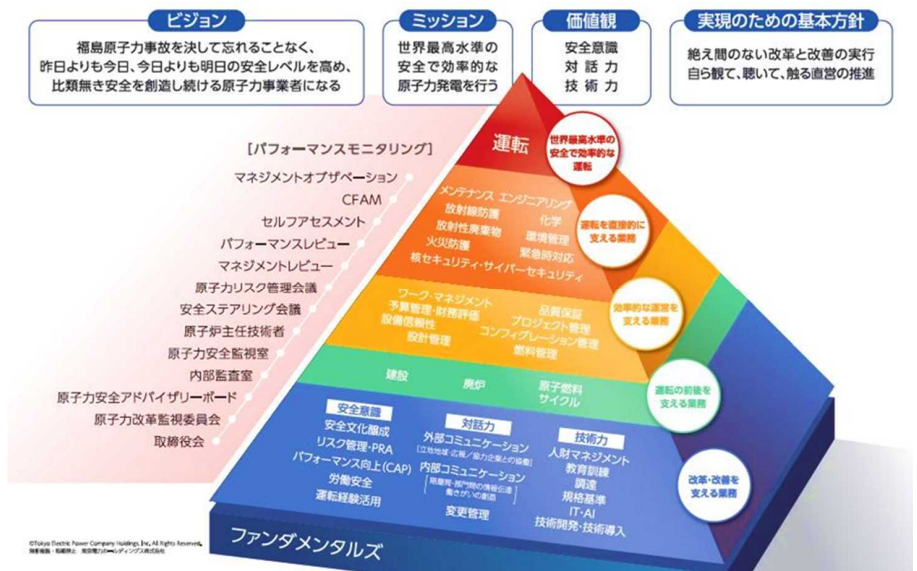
ビジョン

福島原子力事故を決して忘れることなく、昨日よりも今日、今日よりも明日の安全レベルを高め、比類無き安全を創造し続ける原子力事業者になる

ミッション

世界最高水準の安全で効率的な原子力発電を行う

価値観

安全意識
対話力
技術力

実現のための基本方針

絶え間のない改革と改善の実行
自ら観て、聴いて、触る直営の推進

［パフォーマンスモニタリング］
マネジメントオブザベーション
CFAM
セルフアセスメント
パフォーマンスレビュー
マネジメントレビュー
原子力リスク管理会議
安全ステアリング会議
原子炉主任技術者
原子力安全監視室
内部監査室
原子力安全アドバイザリーボード
原子力改革監視委員会
取締役会

運転

世界最高水準の安全で効率的な運転

メンテナンス エンジニアリング
放射線防護 化学
放射性廃棄物 環境管理
火災防護 緊急時対応
核セキュリティ・サイバーセキュリティ

運転を直接的に支える業務

ワーク・マネジメント
予算管理・財務評価 品質保証
設備信頼性 プロジェクト管理
設計管理 コンフィグレーション管理
燃料管理

効率的な運営を支える業務

建設 廃炉 原子燃料サイクル

運転の前後を支える業務

安全意識
安全文化醸成
リスク管理・PRA
パフォーマンス向上(CAP)
労働安全
運転経験活用

対話力
外部コミュニケーション
（立地地域・広報／協力企業との協働）
内部コミュニケーション
（職階間・部門間の情報伝達 働きがいの創造）
変更管理

技術力
人材マネジメント
教育訓練
調達
規格基準
IT・AI
技術開発・技術導入

改革・改善を支える業務

ファンダメンタルズ

©Tokyo Electric Power Company Holdings, Inc. All Rights Reserved.
無断複製・転載禁止 東京電力ホールディングス株式会社